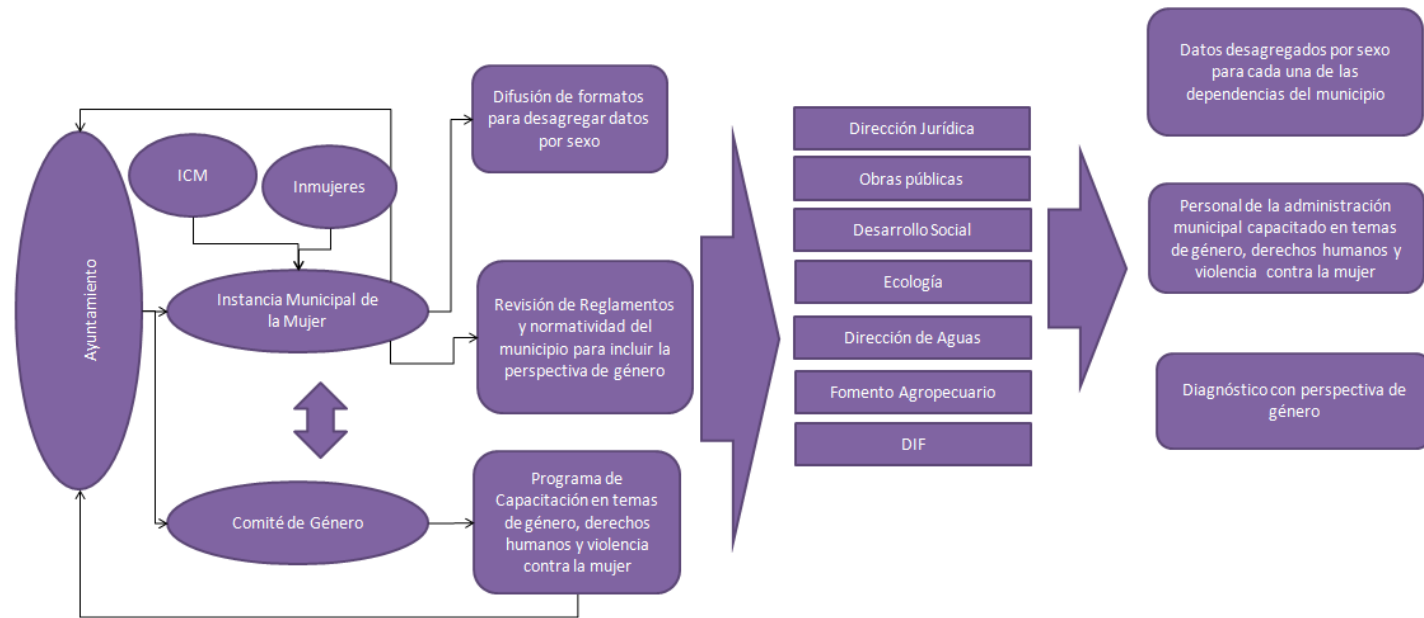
Ayuntamiento

ICM

Inmujeres

Instancia Municipal de la Mujer

Comité de Género

Difusión de formatos para desagregar datos por sexo

Revisión de Reglamentos y normatividad del municipio para incluir la perspectiva de género

Programa de Capacitación en temas de género, derechos humanos y violencia contra la mujer

Dirección Jurídica

Obras públicas

Desarrollo Social

Ecología

Dirección de Aguas

Fomento Agropecuario

DIF

Datos desagregados por sexo para cada una de las dependencias del municipio

Personal de la administración municipal capacitado en temas de género, derechos humanos y violencia contra la mujer

Diagnóstico con perspectiva de género